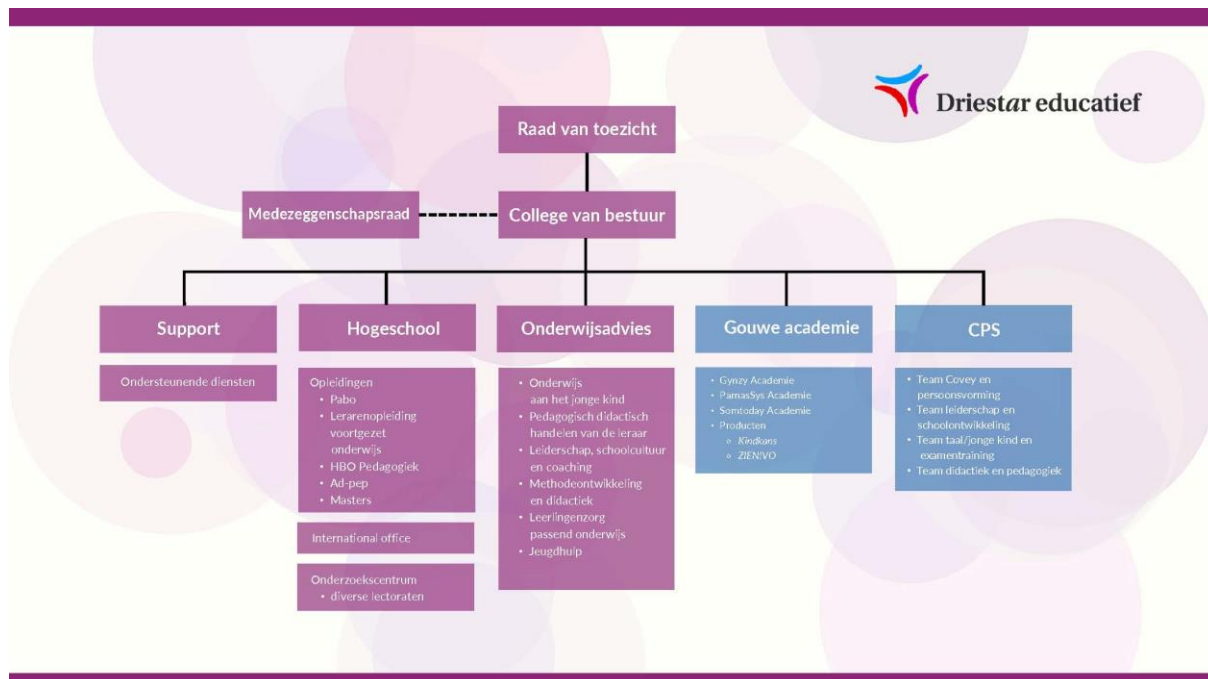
Driestar educatief

Raad van toezicht

Medezeggenschapsraad

College van bestuur

Support

Ondersteunende diensten

Hogeschool

Opleidingen
• Pabo
• Lerarenopleiding voortgezet onderwijs
• HBO Pedagogiek
• Ad-pep
• Masters

International office

Onderzoekscentrum
• diverse lectoraten

Onderwijsadvies

• Onderwijs aan het jonge kind
• Pedagogisch didactisch handelen van de leraar
• Leiderschap, schoolcultuur en coaching
• Methodeontwikkeling en didactiek
• Leerlingenzorg passend onderwijs
• Jeugdhulp

Gouwe academie

• Gynzy Academie
• ParnasSys Academie
• Somtoday Academie
• Producten
◦ Kindkans
◦ ZIEN!VO

CPS

• Team Covey en persoonsvorming
• Team leiderschap en schoolontwikkeling
• Team taal/jonge kind en examentraining
• Team didactiek en pedagogiek